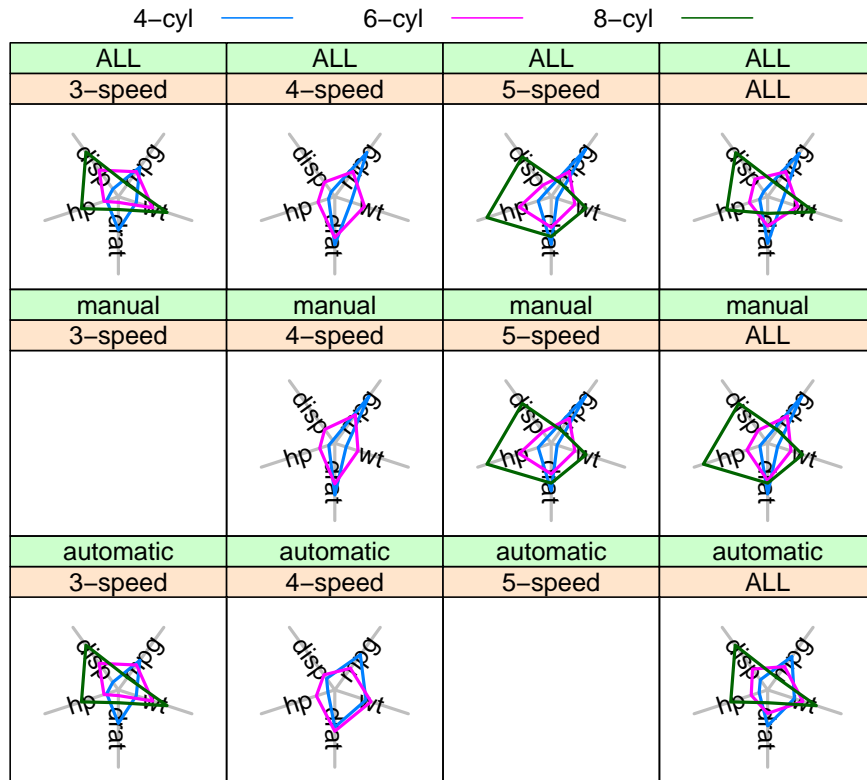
4−cyl 6−cyl 8−cyl

| ALL | ALL | ALL | ALL |
|---|---|---|---|
| 3−speed | 4−speed | 5−speed | ALL |
| disp mpg hp wt drat | disp mpg hp wt drat | disp mpg hp wt drat | disp mpg hp wt drat |
| manual | manual | manual | manual |
| 3−speed | 4−speed | 5−speed | ALL |
| | disp mpg hp wt drat | disp mpg hp wt drat | disp mpg hp wt drat |
| automatic | automatic | automatic | automatic |
| 3−speed | 4−speed | 5−speed | ALL |
| disp mpg hp wt drat | disp mpg hp wt drat | | disp mpg hp wt drat |